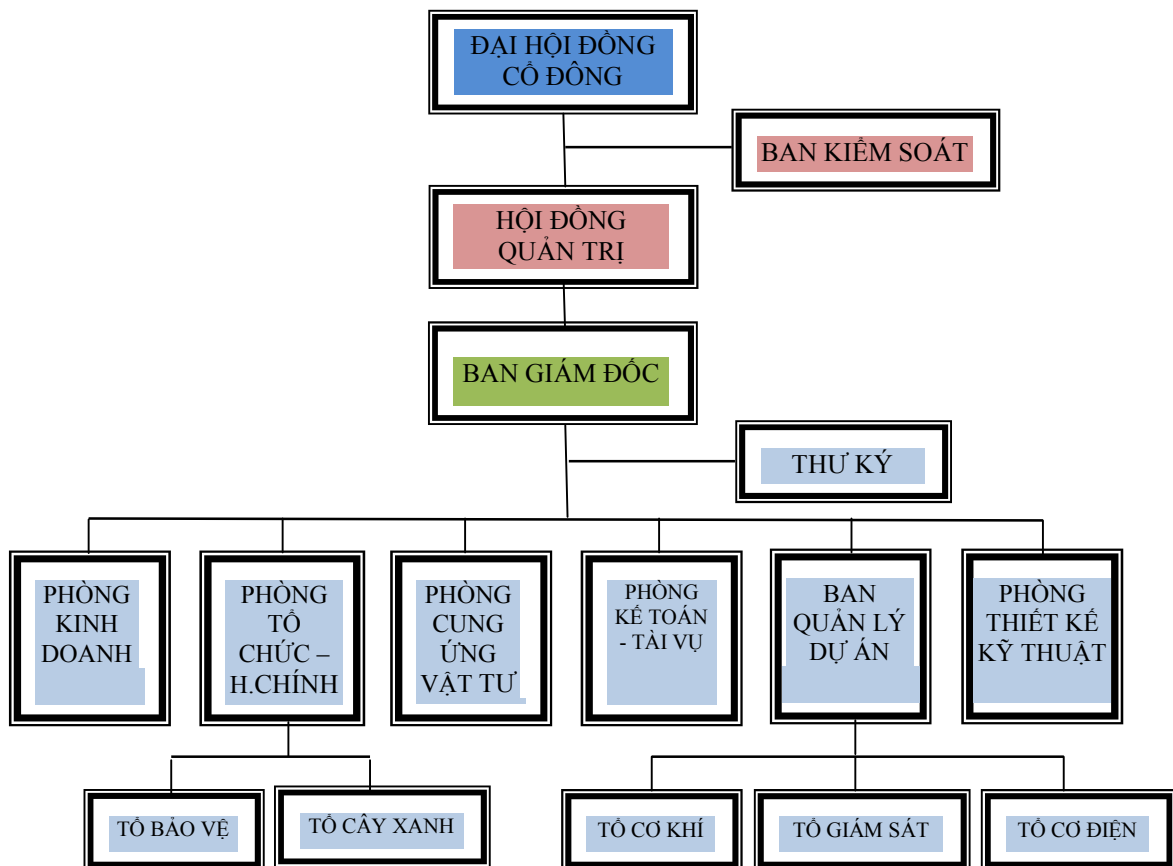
ĐẠI HỘI ĐỒNG CỔ ĐÔNG

BAN KIỂM SOÁT

HỘI ĐỒNG QUẢN TRỊ

BAN GIÁM ĐỐC

THƯ KÝ

PHÒNG KINH DOANH

PHÒNG TỔ CHỨC – H.CHÍNH

PHÒNG CUNG ỨNG VẬT TƯ

PHÒNG KẾ TOÁN - TÀI VỤ

BAN QUẢN LÝ DỰ ÁN

PHÒNG THIẾT KẾ KỸ THUẬT

TỔ BẢO VỆ

TỔ CÂY XANH

TỔ CƠ KHÍ

TỔ GIÁM SÁT

TỔ CƠ ĐIỆN